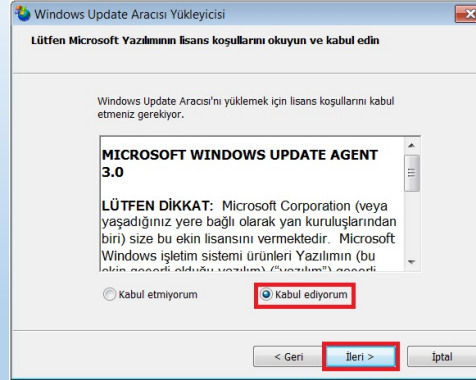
Windows Update Aracısı Yükleyicisi

Lütfen Microsoft Yazılımının lisans koşullarını okuyun ve kabul edin

Windows Update Aracısı'nı yüklemek için lisans koşullarını kabul etmeniz gerekiyor.

MICROSOFT WINDOWS UPDATE AGENT 3.0

LÜTFEN DİKKAT: Microsoft Corporation (veya yaşadığınız yere bağlı olarak yan kuruluşlarından biri) size bu ek lisansını vermektedir. Microsoft Windows işletim sistemi ürünleri Yazılımın (bu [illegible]

Kabul etmiyorum

Kabul ediyorum

< Geri

İleri >

İptal